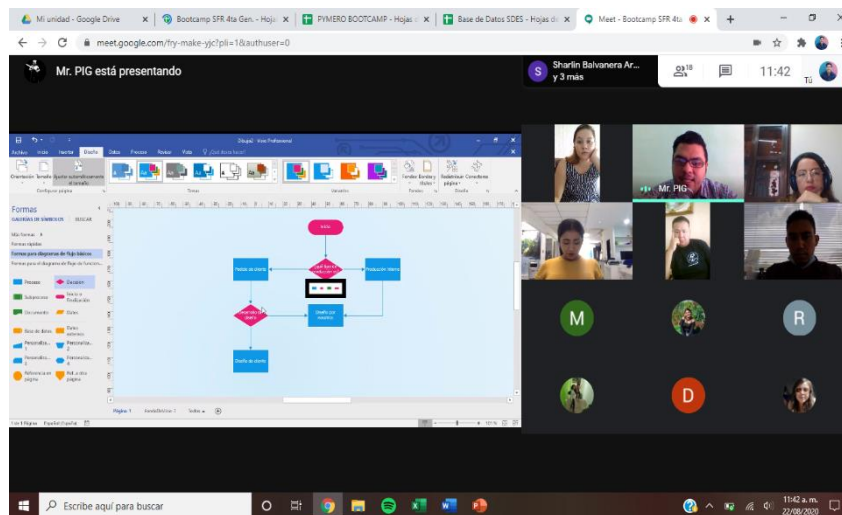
Mi unidad - Google Drive
Bootcamp SFR 4ta Gen. - Hoja
PYMERO BOOTCAMP - Hojas
Base de Datos SDES - Hojas de
Meet - Bootcamp SFR 4ta
meet.google.com/fry-make-yjc?pli=1&authuser=0

Mr. PIG está presentando

Sharlin Balvanera Ar... y 3 más
18
11:42
Tú

Dibujo1 - Visio Professional
Archivo Inicio Insertar Diseño Datos Proceso Revisar Vista ¿Qué desea hacer?
Orientación Tamaño Ajustar automáticamente el tamaño
Configurar página
Temas
Variantes
Fondos Bordes y títulos
Fondos
Redistribuir página
Conectores
Diseño

Formas
GALERÍAS DE SÍMBOLOS BUSCAR
Más formas
Formas rápidas
Formas para diagramas de flujo básicos
Formas para el diagrama de flujo de funciones...
Proceso
Decisión
Subproceso
Inicio o finalización
Documento
Datos
Base de datos
Datos externos
Personaliza...
Personaliza...
Personaliza...
Personaliza...
Referencia en página
Ref. a otra página

Inicio
Pedido de cliente
Producción interna
Diseño del cliente

Página-1 Anexo/Interior-1 Todas
Pág. 1 de 1 Español (España)

Mr. PIG
M
R
D

Escribe aquí para buscar
11:42 a. m.
22/08/2020